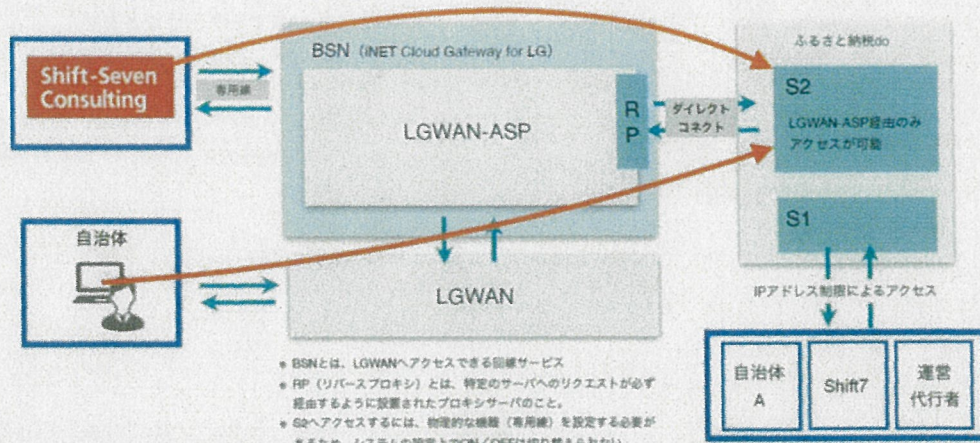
Shift-Seven Consulting

専用線

BSN（iNET Cloud Gateway for LG）

LGWAN-ASP

R
P

ダイレクト
コネクト

ふるさと納税do

S2

LGWAN-ASP経由のみアクセスが可能

S1

自治体

LGWAN

IPアドレス制限によるアクセス

※ BSNとは、LGWANへアクセスできる回線サービス
※ RP（リバースプロキシ）とは、特定のサーバへのリクエストが必ず経由するように設置されたプロキシサーバのこと。
※ S2へアクセスするには、物理的な機器（専用線）を設定する必要があるため、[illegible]

| 自治体 A | Shift7 | 運営代行者 |
|---|---|---|